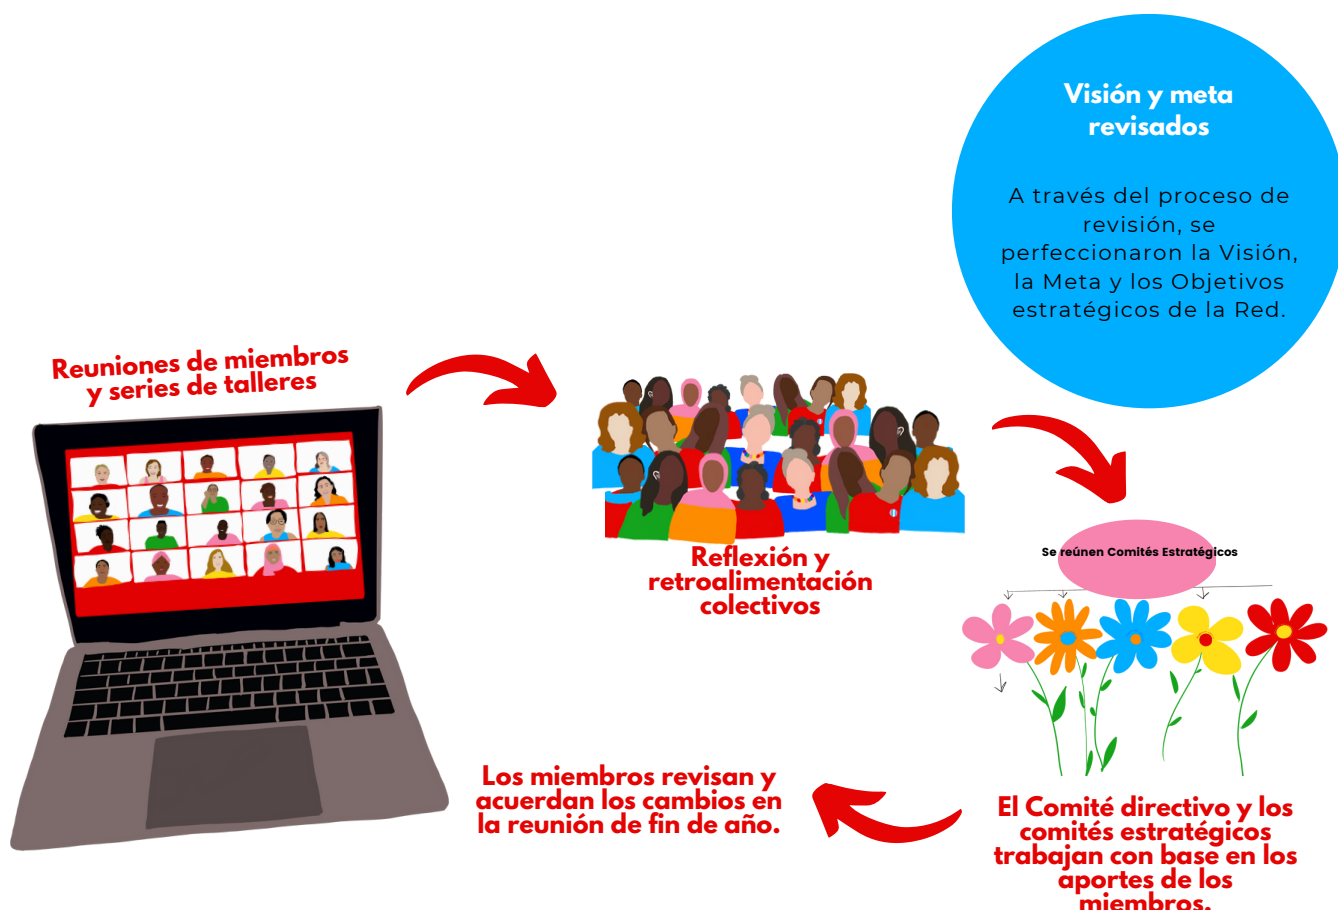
Visión y meta revisados

A través del proceso de revisión, se perfeccionaron la Visión, la Meta y los Objetivos estratégicos de la Red.

Reuniones de miembros y series de talleres

Reflexión y retroalimentación colectivos

Se reúnen Comités Estratégicos

Los miembros revisan y acuerdan los cambios en la reunión de fin de año.

El Comité directivo y los comités estratégicos trabajan con base en los aportes de los miembros.